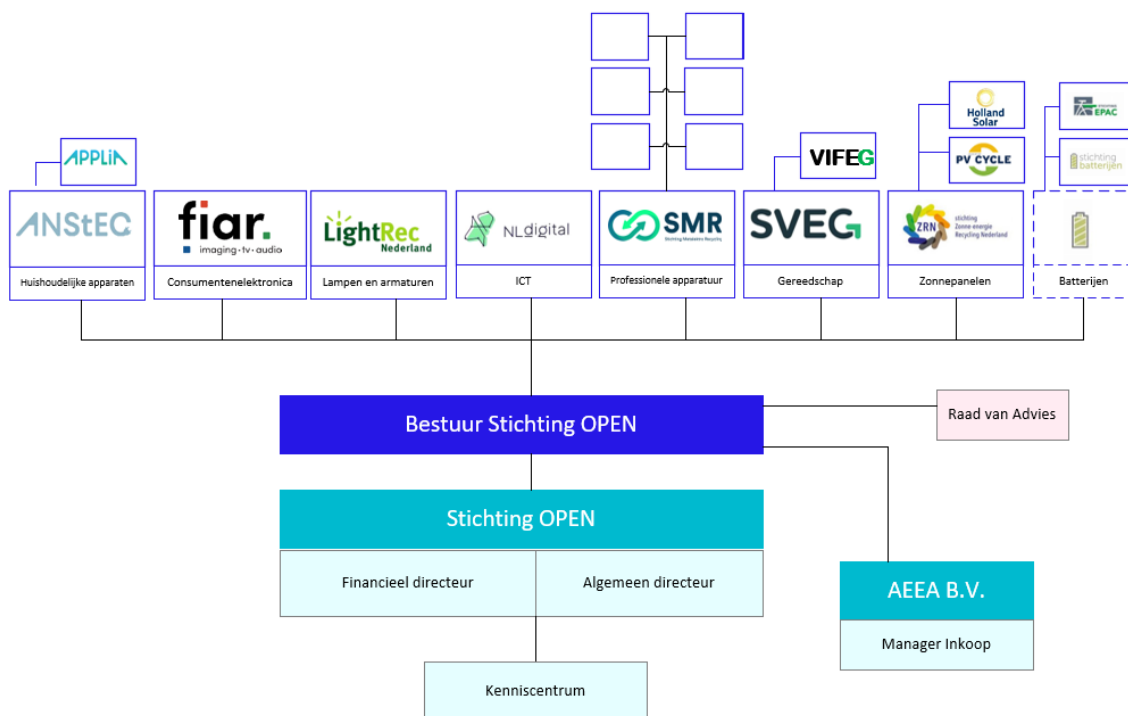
APPLiA

ANStEC
Huishoudelijke apparaten

fiar.
imaging · tv · audio
Consumentenelektronica

LightRec
Nederland
Lampen en armaturen

NLdigital
ICT

SMR
Stichting Metaalelektro Recycling
Professionele apparatuur

VIFEG

SVEG
Gereedschap

Holland Solar

PV CYCLE

ZRN
stichting Zonne energie Recycling Nederland
Zonnepanelen

EPAC

stichting batterijen

Batterijen

Bestuur Stichting OPEN

Raad van Advies

Stichting OPEN

Financieel directeur

Algemeen directeur

AEEA B.V.

Manager Inkoop

Kenniscentrum